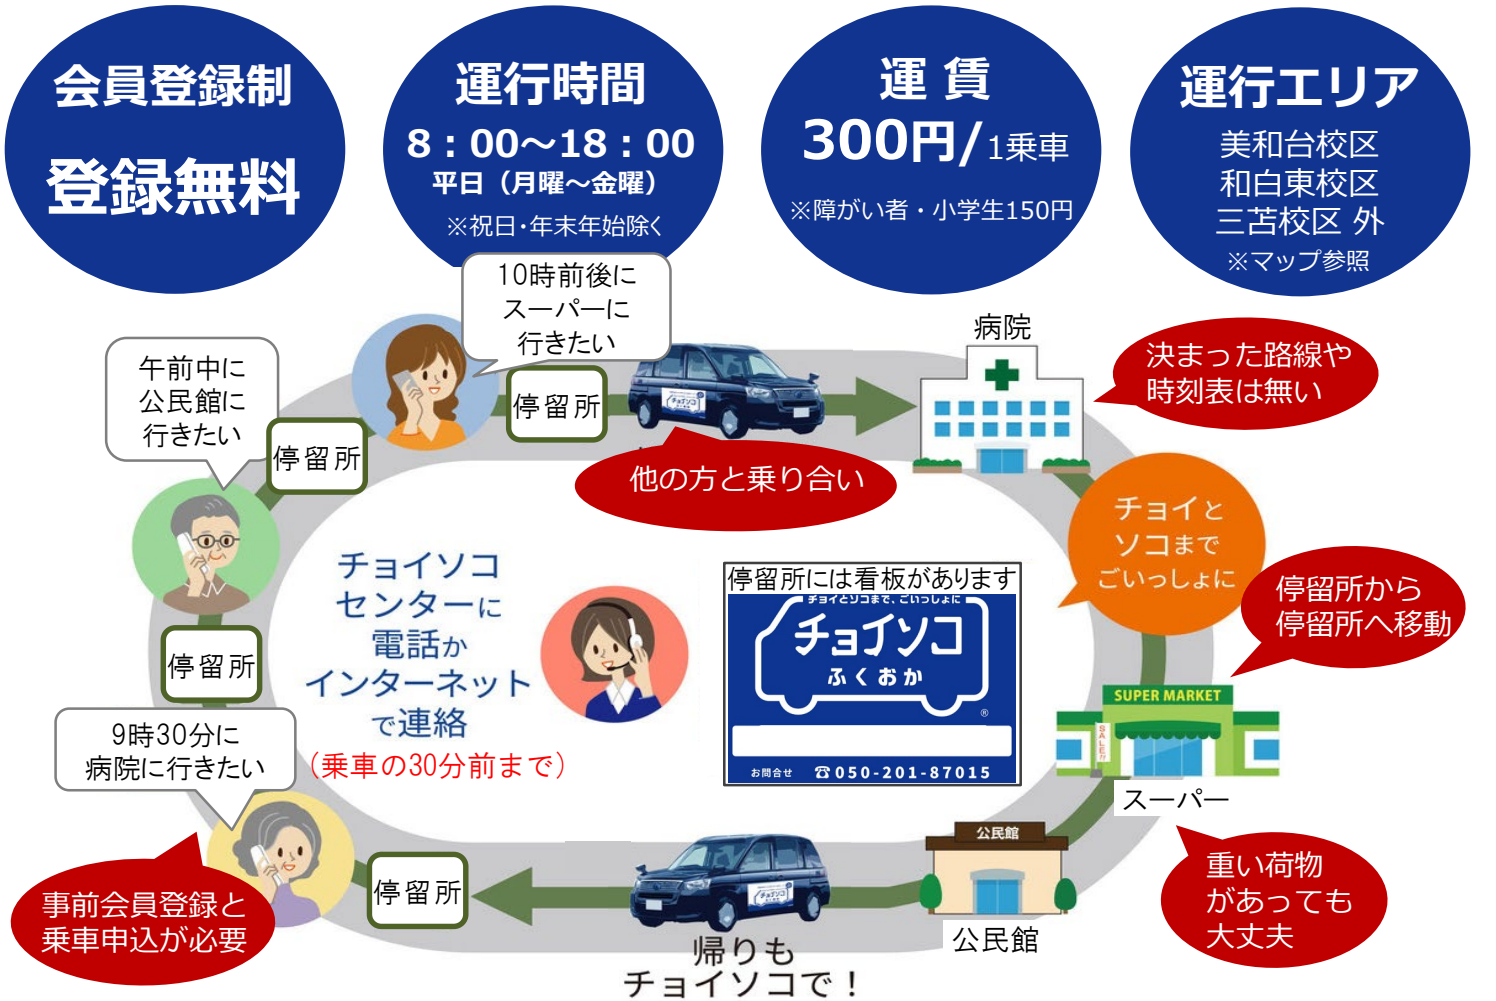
会員登録制
登録無料

運行時間
8：00～18：00
平日（月曜～金曜）
※祝日･年末年始除く

運 賃
300円/1乗車
※障がい者・小学生150円

運行エリア
美和台校区
和白東校区
三苫校区 外
※マップ参照

10時前後に
スーパーに
行きたい

午前中に
公民館に
行きたい

停留所

停留所

病院

決まった路線や
時刻表は無い

他の方と乗り合い

チョイと
ソコまで
ごいっしょに

停留所から
停留所へ移動

チョイソコ
センターに
電話か
インターネット
で連絡
（乗車の30分前まで）

停留所には看板があります
チョイとソコまで、ごいっしょに
チョイソコ
ふくおか
お問合せ ☎050-201-87015

停留所

9時30分に
病院に行きたい

SUPER MARKET
SALE
スーパー

重い荷物
があっても
大丈夫

公民館
公民館

停留所

事前会員登録と
乗車申込が必要

帰りも
チョイソコで！